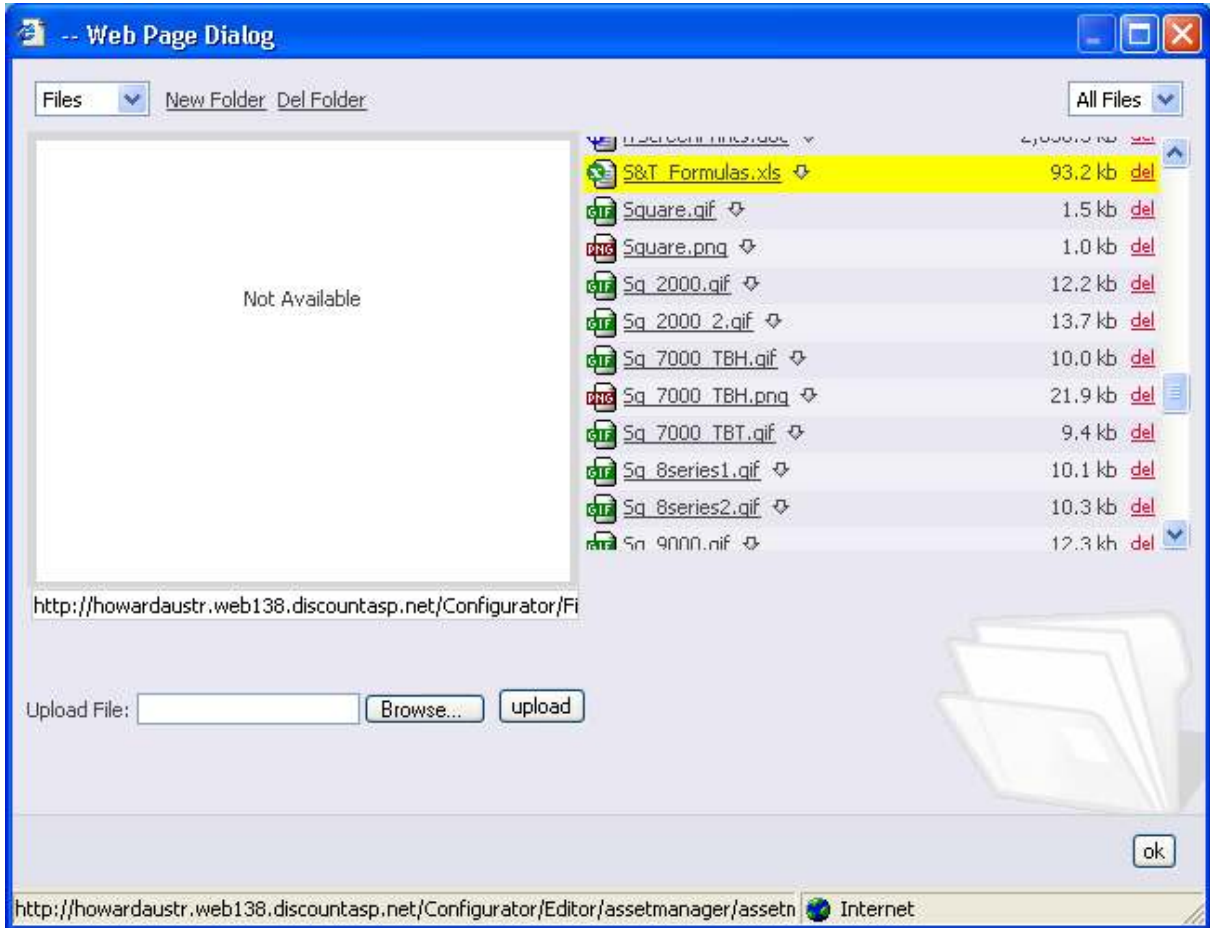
-- Web Page Dialog

Files New Folder Del Folder All Files

Not Available

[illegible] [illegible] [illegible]
S&T_Formulas.xls 93.2 kb del
Square.gif 1.5 kb del
Square.png 1.0 kb del
Sq_2000.gif 12.2 kb del
Sq_2000_2.gif 13.7 kb del
Sq_7000_TBH.gif 10.0 kb del
Sq_7000_TBH.png 21.9 kb del
Sq_7000_TBT.gif 9.4 kb del
Sq_8series1.gif 10.1 kb del
Sq_8series2.gif 10.3 kb del
Sq_9000.gif 12.3 kb del

http://howardaustr.web138.discountasp.net/Configurator/Fi

Upload File: Browse... upload

ok

http://howardaustr.web138.discountasp.net/Configurator/Editor/assetmanager/assetn Internet